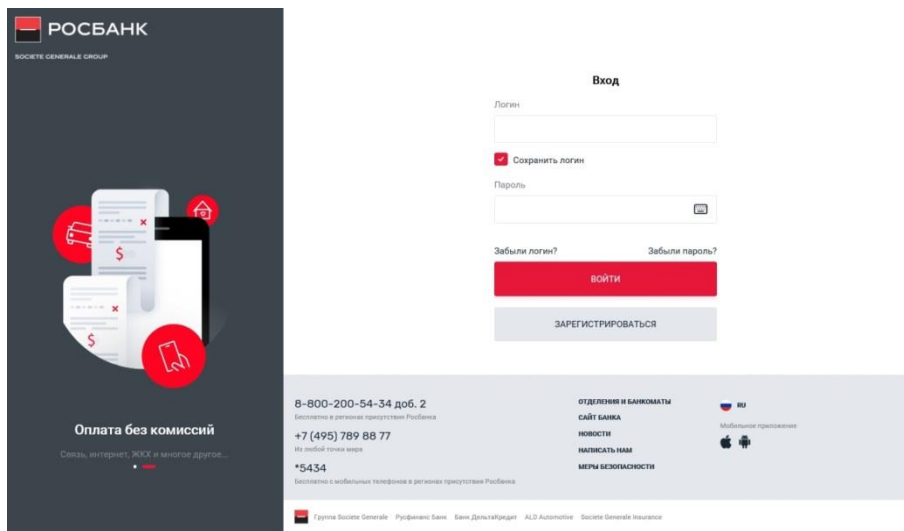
РОСБАНК
SOCIETE GENERALE GROUP

Оплата без комиссий
Связь, интернет, ЖКХ и многое другое...

Вход
Логин
Сохранить логин
Пароль
Забыли логин?
Забыли пароль?
ВОЙТИ
ЗАРЕГИСТРИРОВАТЬСЯ

8-800-200-54-34 доб. 2
Бесплатно в регионах присутствия Росбанка
+7 (495) 789 88 77
Из любой точки мира
*5434
Бесплатно с мобильных телефонов в регионах присутствия Росбанка

ОТДЕЛЕНИЯ И БАНКОМАТЫ
САЙТ БАНКА
НОВОСТИ
НАПИСАТЬ НАМ
МЕРЫ БЕЗОПАСНОСТИ

RU
Мобильное приложение

Группа Societe Generale Русфинанс Банк Банк ДельтаКредит ALD Automotive Societe Generale Insurance